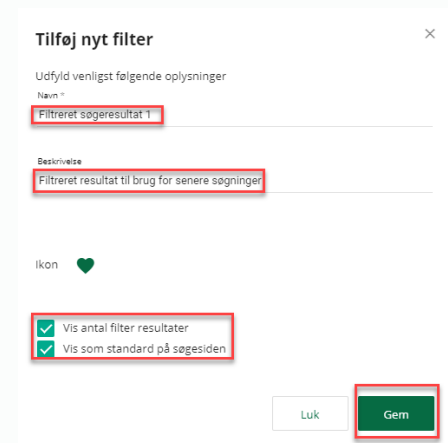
Tilføj nyt filter

×

Udfyld venligst følgende oplysninger

Navn *

Filtreret søgeresultat 1

Beskrivelse

Filtreret resultat til brug for senere søgninger

Ikon

Vis antal filter resultater

Vis som standard på søgesiden

Luk

Gem